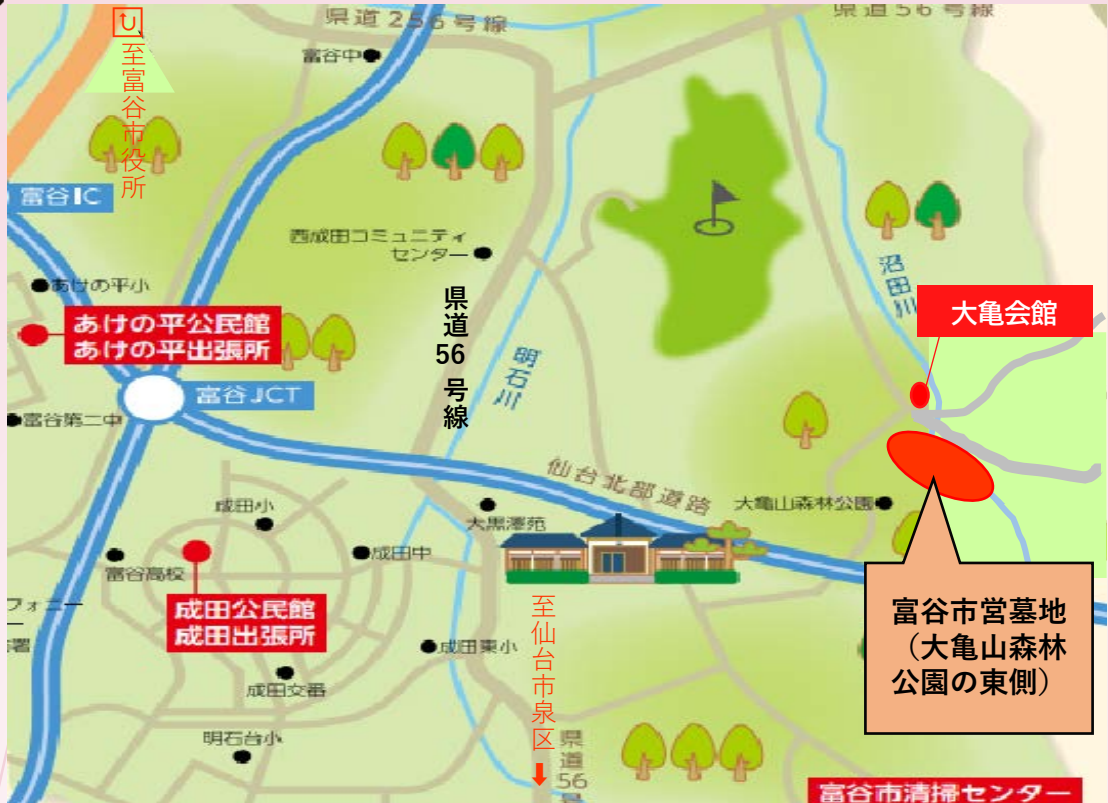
県道256号線
県道56号線
至富谷市役所
富谷中
富谷IC
西成田コミュニティセンター
あけの平小
あけの平公民館
あけの平出張所
県道56号線
明石川
沼田川
大亀会館
富谷JCT
富谷第二中
仙台北部道路
大亀山森林公園
成田小
大黒澤苑
富谷高校
成田中
成田公民館
成田出張所
至仙台市泉区
成田東小
成田交番
明石台小
県道56
フォーニー
署
富谷市営墓地
（大亀山森林公園の東側）
富谷市清掃センター